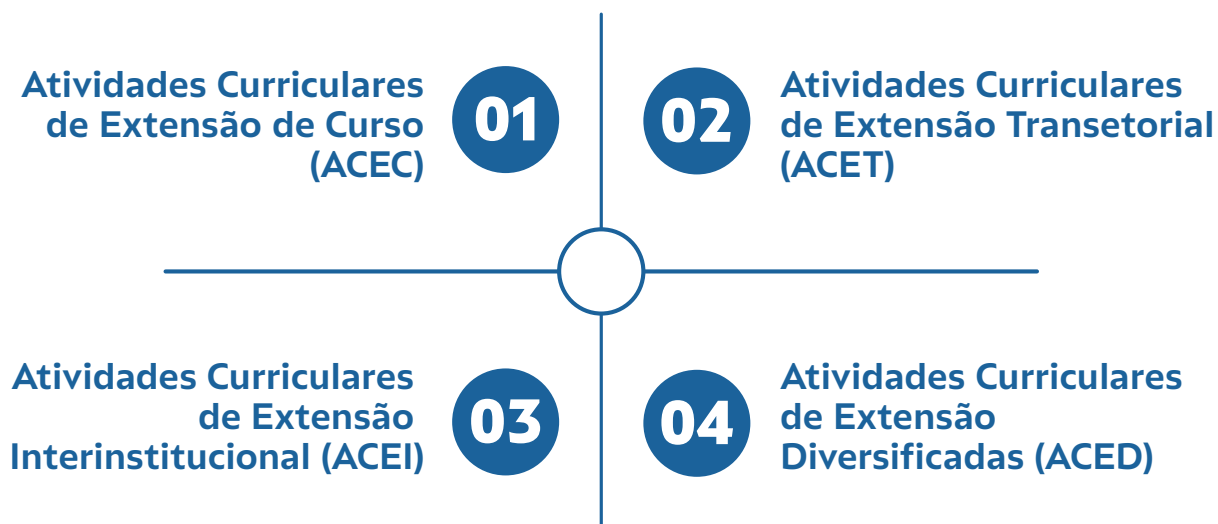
Atividades Curriculares de Extensão de Curso (ACEC)

01

02

Atividades Curriculares de Extensão Transetorial (ACET)

Atividades Curriculares de Extensão Interinstitucional (ACEI)

03

04

Atividades Curriculares de Extensão Diversificadas (ACED)